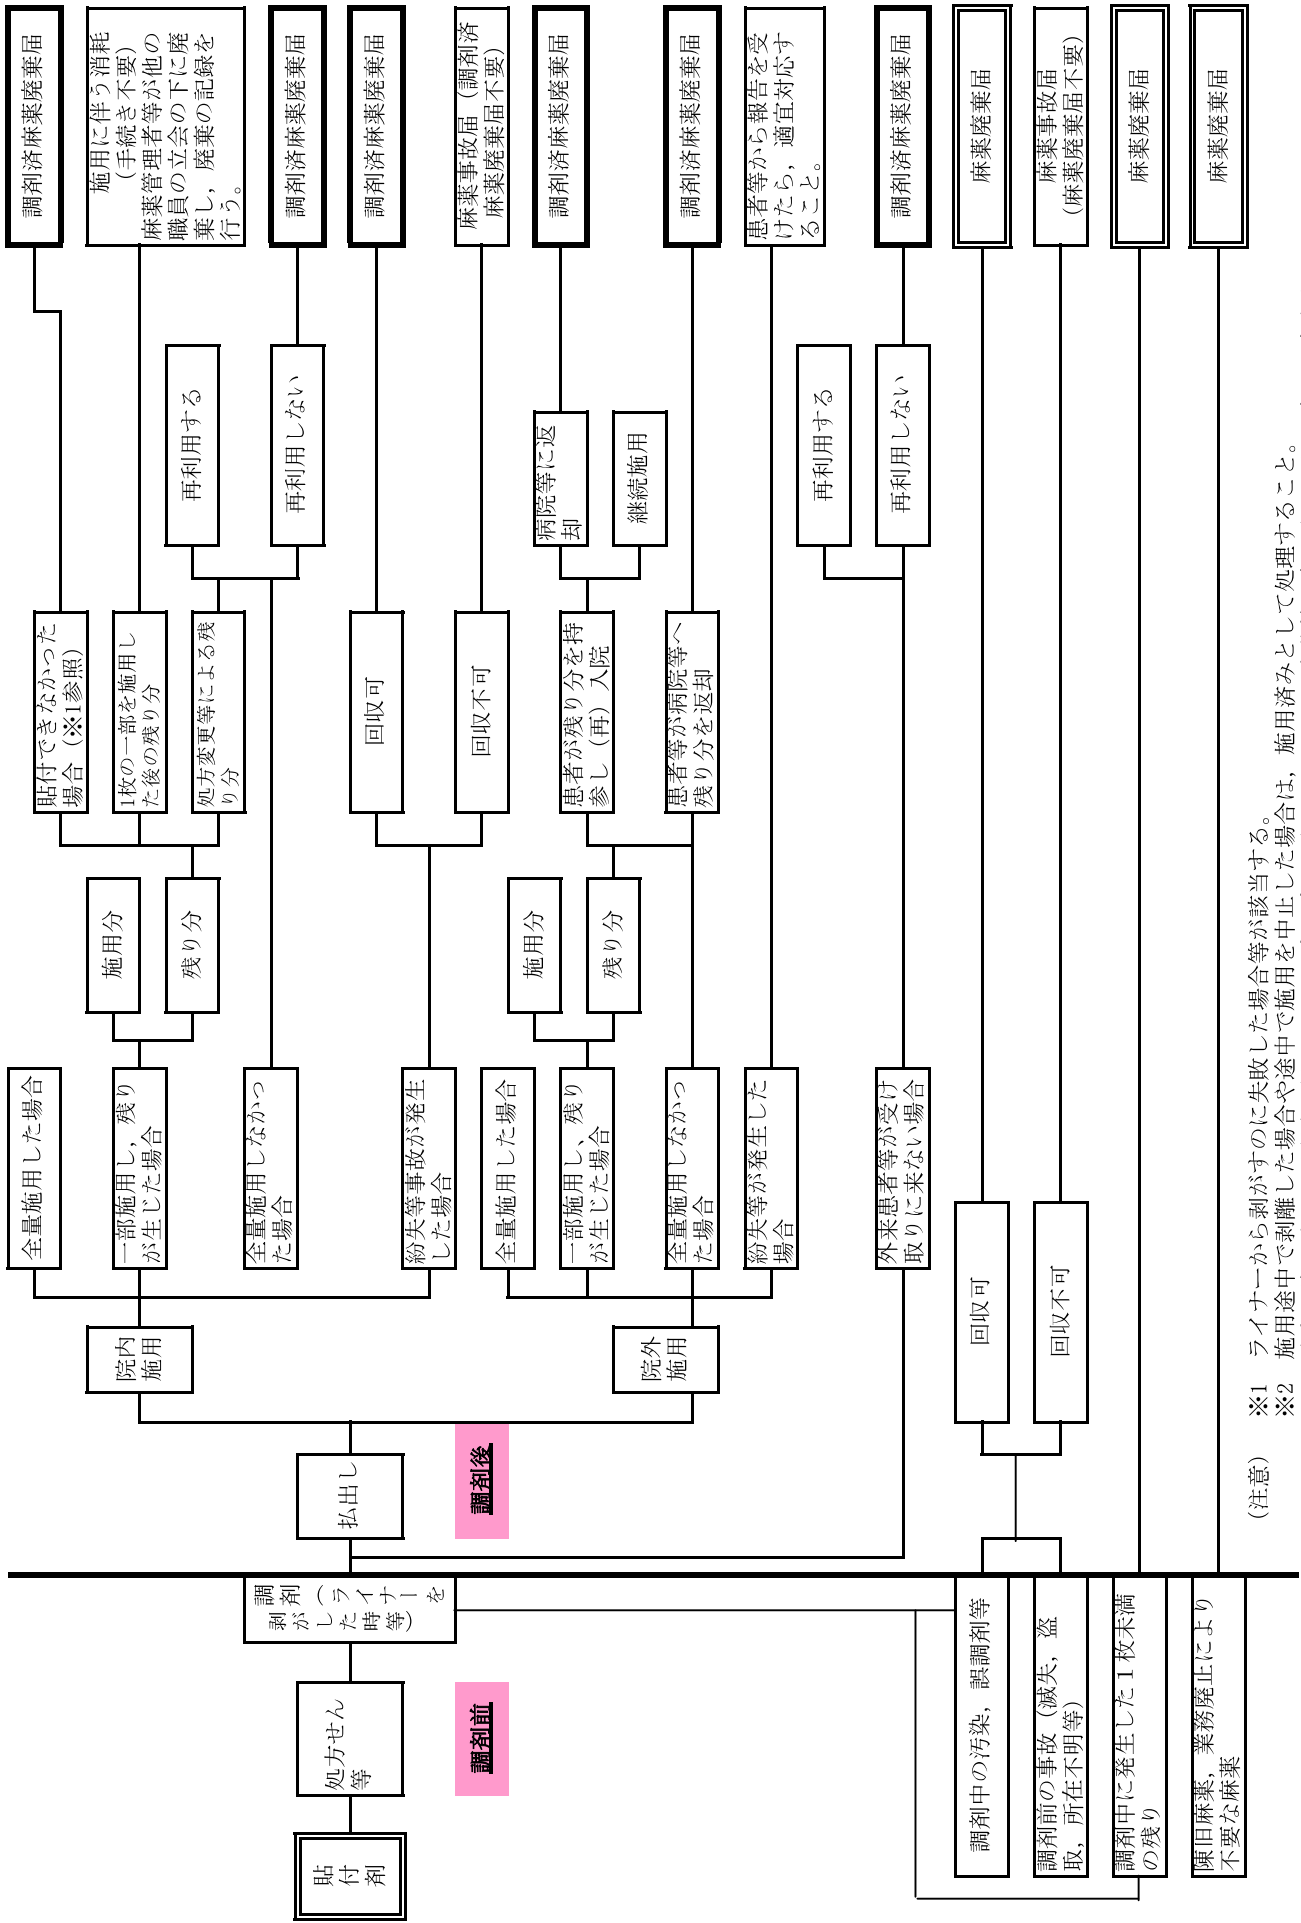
貼付剤

処方せん等

調剤前

調剤（ライナーをはがした時等）

払出し

調剤後

院内施用

全量施用した場合

一部施用し，残りが生じた場合

施用分

残り分

貼付できなかった場合（※1参照）

調剤済麻薬廃棄届

1枚の一部を施用した後の残り分

施用に伴う消耗（手続き不要）
麻薬管理者等が他の職員の立会の下に廃棄し，廃棄の記録を行う。

処方変更等による残り分

再利用する

再利用しない

調剤済麻薬廃棄届

全量施用しなかった場合

紛失等事故が発生した場合

回収可

調剤済麻薬廃棄届

回収不可

麻薬事故届（調剤済麻薬廃棄届不要）

院外施用

全量施用した場合

一部施用し，残りが生じた場合

施用分

残り分

患者が残り分を持参し（再）入院

病院等に返却

調剤済麻薬廃棄届

継続施用

全量施用しなかった場合

患者等が病院等へ残り分を返却

調剤済麻薬廃棄届

紛失等が発生した場合

患者等から報告を受けたら，適宜対応すること。

外来患者等が受け取りに来ない場合

再利用する

再利用しない

調剤済麻薬廃棄届

調剤中の汚染，誤調剤等

調剤前の事故（滅失，盗取，所在不明等）

回収可

麻薬廃棄届

回収不可

麻薬事故届（麻薬廃棄届不要）

調剤中に発生した1枚未満の残り

麻薬廃棄届

陳旧麻薬，業務廃止により不要な麻薬

麻薬廃棄届

（注意）　※1　ライナーから剥がすのに失敗した場合等が該当する。
※2　施用途中で剥離した場合や途中で施用を中止した場合は，施用済みとして処理すること。